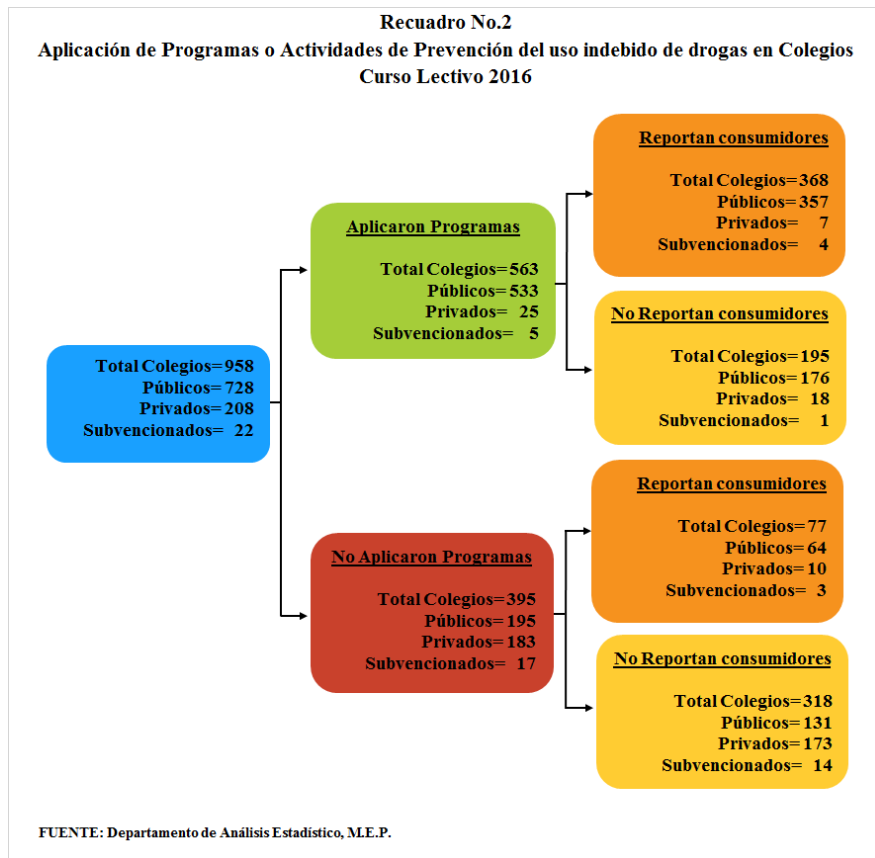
Recuadro No.2
Aplicación de Programas o Actividades de Prevención del uso indebido de drogas en Colegios
Curso Lectivo 2016

Total Colegios=958
Públicos= 728
Privados= 208
Subvencionados= 22

Aplicaron Programas

Total Colegios=563
Públicos= 533
Privados= 25
Subvencionados= 5

Reportan consumidores

Total Colegios=368
Públicos= 357
Privados= 7
Subvencionados= 4

No Reportan consumidores

Total Colegios=195
Públicos= 176
Privados= 18
Subvencionados= 1

No Aplicaron Programas

Total Colegios=395
Públicos= 195
Privados= 183
Subvencionados= 17

Reportan consumidores

Total Colegios=77
Públicos= 64
Privados= 10
Subvencionados= 3

No Reportan consumidores

Total Colegios=318
Públicos= 131
Privados= 173
Subvencionados= 14

FUENTE: Departamento de Análisis Estadístico, M.E.P.